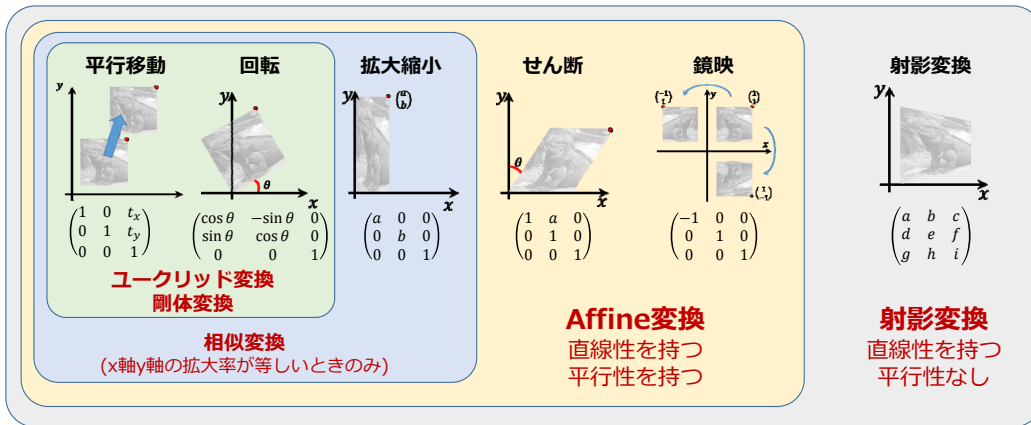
平行移動

$y$

$x$

$\begin{pmatrix} 1 & 0 & t_x \\ 0 & 1 & t_y \\ 0 & 0 & 1 \end{pmatrix}$

回転

$y$

$\theta$

$x$

$\begin{pmatrix} \cos\theta & -\sin\theta & 0 \\ \sin\theta & \cos\theta & 0 \\ 0 & 0 & 1 \end{pmatrix}$

ユークリッド変換
剛体変換

拡大縮小

$y$

$\binom{a}{b}$

$x$

$\begin{pmatrix} a & 0 & 0 \\ 0 & b & 0 \\ 0 & 0 & 1 \end{pmatrix}$

相似変換
(x軸y軸の拡大率が等しいときのみ)

せん断

$y$

$\theta$

$x$

$\begin{pmatrix} 1 & a & 0 \\ 0 & 1 & 0 \\ 0 & 0 & 1 \end{pmatrix}$

鏡映

$\binom{-1}{1}$

$y$

$\binom{1}{1}$

$x$

$\binom{1}{-1}$

$\begin{pmatrix} -1 & 0 & 0 \\ 0 & 1 & 0 \\ 0 & 0 & 1 \end{pmatrix}$

Affine変換
直線性を持つ
平行性を持つ

射影変換

$y$

$x$

$\begin{pmatrix} a & b & c \\ d & e & f \\ g & h & i \end{pmatrix}$

射影変換
直線性を持つ
平行性なし